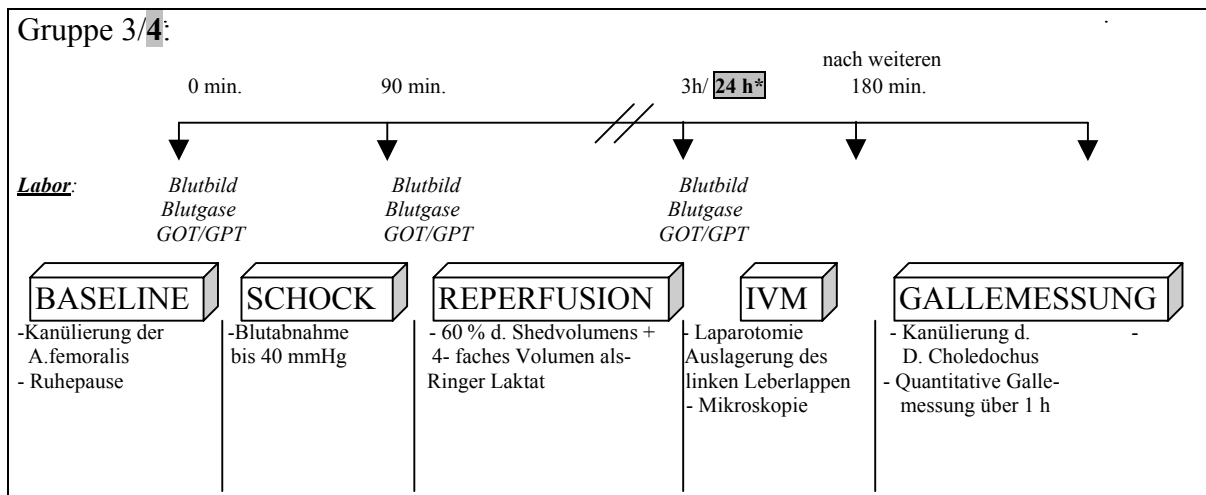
Gruppe 3/4:

0 min.

90 min.

3h/ 24 h*

nach weiteren 180 min.

Labor:

Blutbild
Blutgase
GOT/GPT

Blutbild
Blutgase
GOT/GPT

Blutbild
Blutgase
GOT/GPT

BASELINE

-Kanülierung der A.femoralis
- Ruhepause

SCHOCK

-Blutabnahme bis 40 mmHg

REPERFUSION

- 60 % d. Shedvolumens + 4- faches Volumen als- Ringer Laktat

IVM

- Laparotomie
Auslagerung des linken Leberlappen
- Mikroskopie

GALLEMESSUNG

- Kanülierung d. D. Choledochus
- Quantitative Gallemessung über 1 h